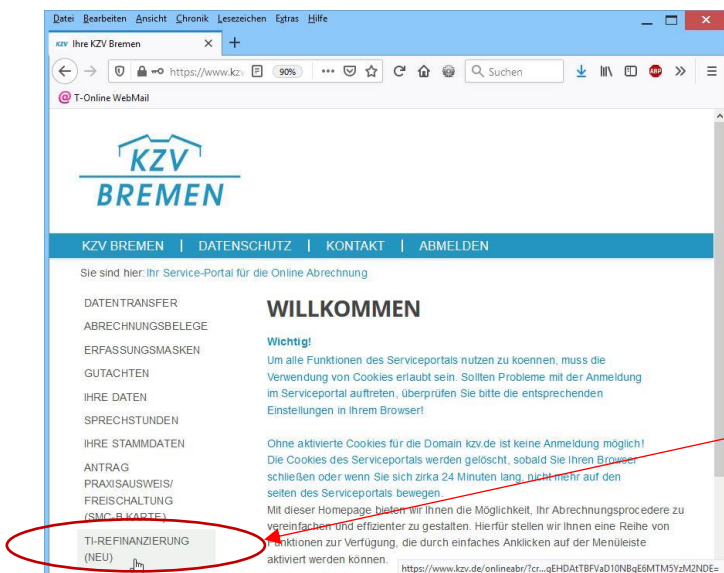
Datei Bearbeiten Ansicht Chronik Lesezeichen Extras Hilfe

KZV Ihre KZV Bremen ×

https://www.kzv 90% Suchen

T-Online WebMail

KZV BREMEN

KZV BREMEN | DATENSCHUTZ | KONTAKT | ABMELDEN

Sie sind hier: Ihr Service-Portal für die Online Abrechnung

DATENTRANSFER
ABRECHNUNGSBELEGE
ERFASSUNGSMASKEN
GUTACHTEN
IHRE DATEN
SPRECHSTUNDEN
IHRE STAMMDATEN
ANTRAG PRAXISAUSWEIS/ FREISCHALTUNG (SMC-B KARTE)
TI-REFINANZIERUNG (NEU)

WILLKOMMEN

Wichtig!
Um alle Funktionen des Serviceportals nutzen zu koennen, muss die Verwendung von Cookies erlaubt sein. Sollten Probleme mit der Anmeldung im Serviceportal auftreten, überprüfen Sie bitte die entsprechenden Einstellungen in Ihrem Browser!

Ohne aktivierte Cookies für die Domain kzv.de ist keine Anmeldung möglich!
Die Cookies des Serviceportals werden gelöscht, sobald Sie Ihren Browser schließen oder wenn Sie sich zirka 24 Minuten lang, nicht mehr auf den seiten des Serviceportals bewegen.
Mit dieser Homepage bieten wir Ihnen die Möglichkeit, Ihr Abrechnungsprocedere zu vereinfachen und effizienter zu gestalten. Hierfür stellen wir Ihnen eine Reihe von Funktionen zur Verfügung, die durch einfaches Anklicken auf der Menüleiste aktiviert werden können.

https://www.kzv.de/onlineabr/?cr...qEHDAtTBFVaD10NBqE6MTM5YzM2NDE=